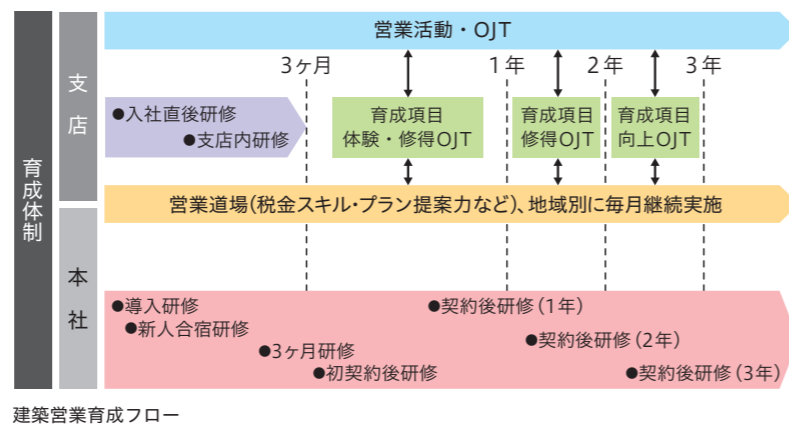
育成体制

支店

本社

営業活動・OJT

3ヶ月　1年　2年　3年

●入社直後研修
●支店内研修

育成項目
体験・修得OJT

育成項目
修得OJT

育成項目
向上OJT

営業道場(税金スキル・プラン提案力など)、地域別に毎月継続実施

●導入研修
●新人合宿研修
●3ヶ月研修
●初契約後研修
●契約後研修(1年)
●契約後研修(2年)
●契約後研修(3年)

建築営業育成フロー